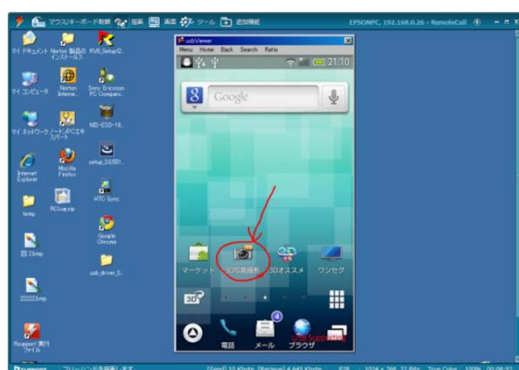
マウス/キーボード制御 接続 画面 ツール 追加機能 EPSONPC, 192.168.0.26 - RemoteCall

マイ ドキュメント
Norton 製品のインストール
RVS_Setup
マイ コンピュータ
Norton Internet
Sony Ericsson PC Compani...
マイ ネットワーク
ノートンPCエキスパート
ND-E50-16...
Internet Explorer
Mozilla Firefox
setup_SE001...
temp
PCsup.zip
HTC Sync
Google Chrome
usb_driver_S...
Rsupport 実行ファイル

usb Viewer
Menu Home Back Search Ratio
21:10
Google
マーケット
3D写真撮影
3Dオススメ
ワンセグ
3D
電話
メール
ブラウザ
4